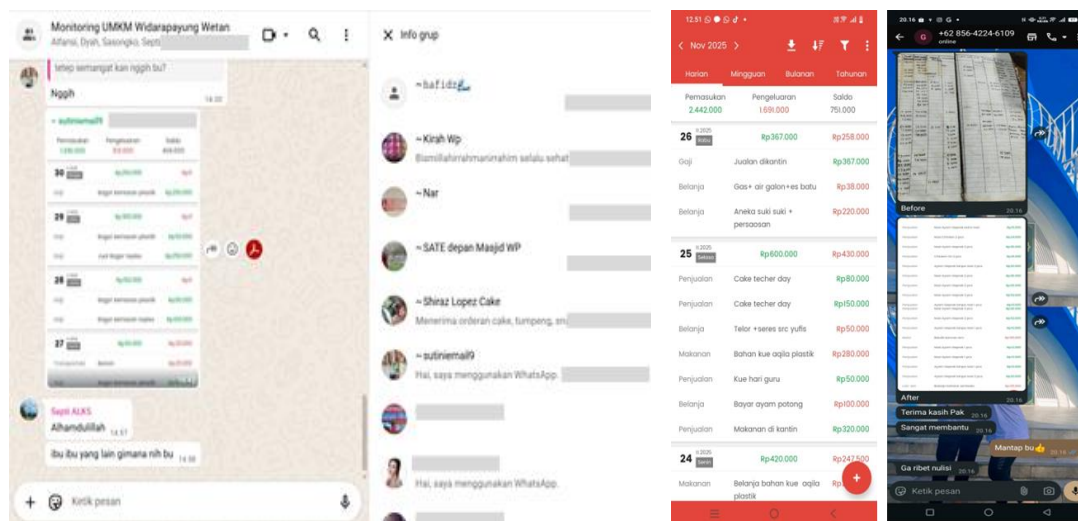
Monitoring UMKM Widarapayung Wetan
Alfansi, Dyah, Sasongko, Septi

tetep semangat kan nggih bu?

Nggih 14.30

~ sutiniemail9

Pemasukan Pengeluaran Saldo

30 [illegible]

29 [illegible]

28 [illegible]

27 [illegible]

Septi ALKS
Alhamdulillah 14.57

ibu ibu yang lain gimana nih bu 14.58

Ketik pesan

Info grup

~hafidz

~Kirah Wp
Bismillahirrahmanirrahim selalu sehat

~Nar

~SATE depan Masjid WP

~Shiraz Lopez Cake
Menerima orderan cake, tumpeng, sn

~sutiniemail9
Hai, saya menggunakan WhatsApp.

Hai, saya menggunakan WhatsApp.

12.51

Nov 2025

Harian Mingguan Bulanan Tahunan

Pemasukan 2.442.000 Pengeluaran 1.691.000 Saldo 751.000

26 11.2025 Rabu Rp367.000 Rp258.000
Gaji Jualan dikantin Rp367.000
Belanja Gas+ air galon+es batu Rp38.000
Belanja Aneka suki suki + persaosan Rp220.000

25 11.2025 Selasa Rp600.000 Rp430.000
Penjualan Cake techer day Rp80.000
Penjualan Cake techer day Rp150.000
Belanja Telor +seres src yufis Rp50.000
Makanan Bahan kue aqila plastik Rp280.000
Penjualan Kue hari guru Rp50.000
Belanja Bayar ayam potong Rp100.000
Penjualan Makanan di kantin Rp320.000

24 11.2025 Senin Rp420.000 Rp247.500
Makanan Belanja bahan kue aqila plastik

20.16
+62 856-4224-6109
online

Before 20.16

After 20.16

Terima kasih Pak 20.16

Sangat membantu 20.16

Mantap bu 20.16

Ga ribet nulisi 20.16

Ketik pesan